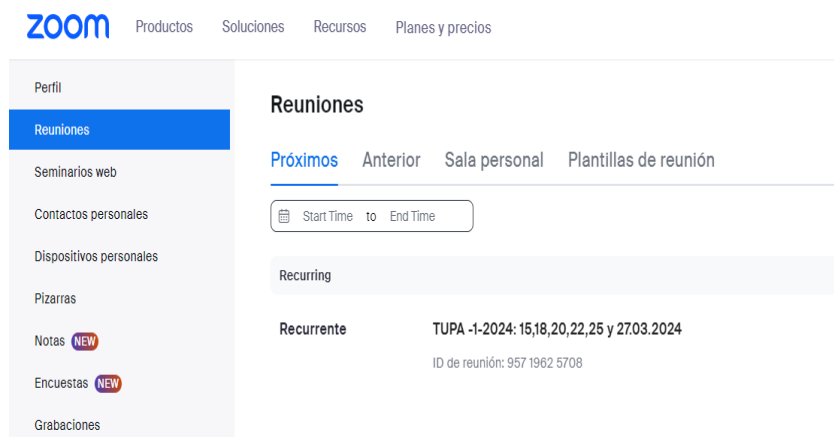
zoom Productos Soluciones Recursos Planes y precios

Perfil
Reuniones
Seminarios web
Contactos personales
Dispositivos personales
Pizarras
Notas NEW
Encuestas NEW
Grabaciones

Reuniones

Próximos Anterior Sala personal Plantillas de reunión

Start Time to End Time

Recurring

Recurrente TUPA -1-2024: 15,18,20,22,25 y 27.03.2024
ID de reunión: 957 1962 5708